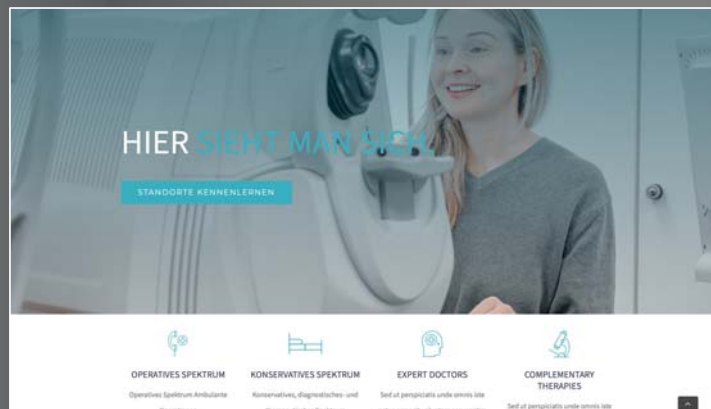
HIER SIEHT MAN SICH

STANDORTE KENNENLERNEN

OPERATIVES SPEKTRUM

Operatives Spektrum Ambulante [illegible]

KONSERVATIVES SPEKTRUM

Konservatives, diagnostisches- und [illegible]

EXPERT DOCTORS

Sed ut perspiciatis unde omnis iste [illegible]

COMPLEMENTARY THERAPIES

Sed ut perspiciatis unde omnis iste